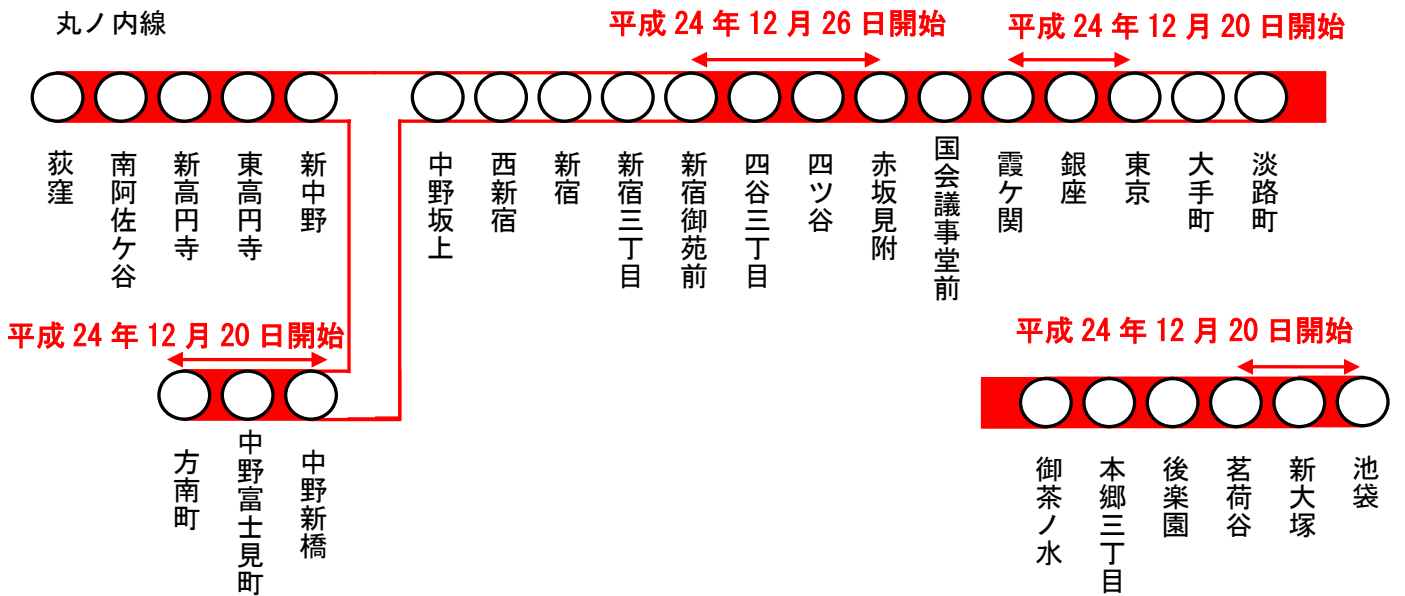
丸ノ内線

平成 24 年 12 月 26 日開始

平成 24 年 12 月 20 日開始

荻窪
南阿佐ケ谷
新高円寺
東高円寺
新中野
中野坂上
西新宿
新宿
新宿三丁目
新宿御苑前
四谷三丁目
四ツ谷
赤坂見附
国会議事堂前
霞ケ関
銀座
東京
大手町
淡路町

平成 24 年 12 月 20 日開始

方南町
中野富士見町
中野新橋

平成 24 年 12 月 20 日開始

御茶ノ水
本郷三丁目
後楽園
茗荷谷
新大塚
池袋